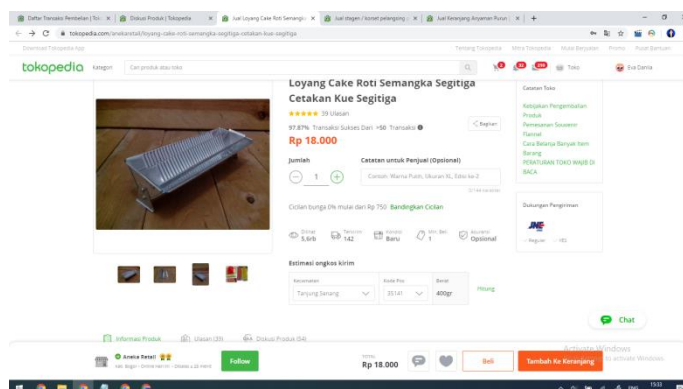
Daftar Transaksi Pembelian | Toko × Diskusi Produk | Tokopedia × Jual Loyang Cake Roti Semangka × Jual stagen / korset pelangsing × Jual Keranjang Anyaman Purun × +

tokopedia.com/anekaretail/loyang-cake-roti-semangka-segitiga-cetakan-kue-segitiga

Download Tokopedia App

Tentang Tokopedia Mitra Tokopedia Mulai Berjualan Promo Pusat Bantuan

tokopedia Kategori Cari produk atau toko

Toko Eva Damla

Loyang Cake Roti Semangka Segitiga Cetakan Kue Segitiga

39 Ulasan

97.87% Transaksi Sukses Dari >50 Transaksi

Bagikan

Rp 18.000

Jumlah

1

Catatan untuk Penjual (Opsional)

Contoh: Warna Putih, Ukuran XL, Edisi ke-2

0/144 karakter

Cicilan bunga 0% mulai dari Rp 750 Bandingkan Cicilan

Dilihat 5,6rb

Terjual 142

Kondisi Baru

Min. Beli 1

Asuransi Opsional

Estimasi ongkos kirim

Kecamatan Tanjung Senang

Kode Pos 35141

Berat 400gr

Hitung

Catatan Toko

Kebijakan Pengembalian Produk

Pemesanan Souvenir Flannel

Cara Belanja Banyak Item Barang

PERATURAN TOKO WAJIB DI BACA

Dukungan Pengiriman

JNE

Reguler YES

Informasi Produk Ulasan (39) Diskusi Produk (54)

Chat

Aneka Retail

Follow

TOTAL Rp 18.000

Beli

Tambah Ke Keranjang

Activate Windows
Go to Settings to activate Windows.

15:33